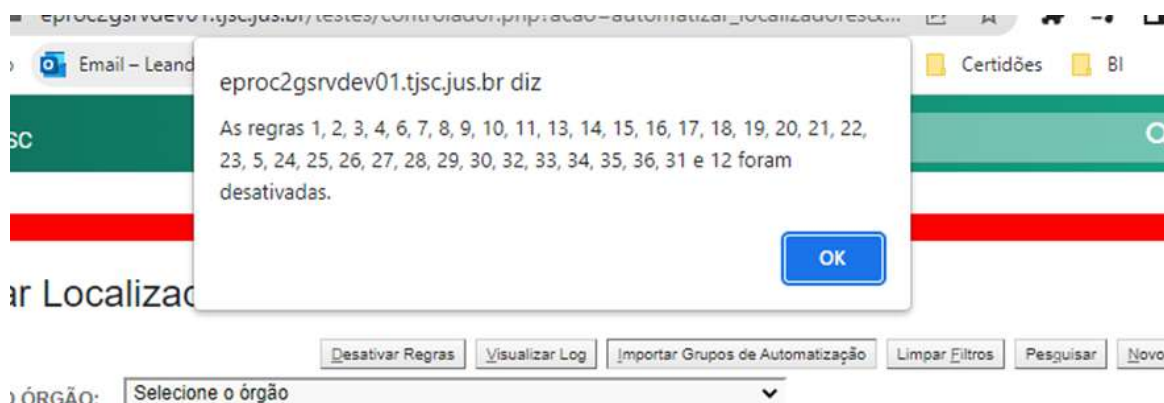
eproc2gsrvdev01.tjsc.jus.br/testes/controlador.php?acao=automatizar_localizadores&...

Email – Leand

Certidões

BI

SC

eproc2gsrvdev01.tjsc.jus.br diz

As regras 1, 2, 3, 4, 6, 7, 8, 9, 10, 11, 13, 14, 15, 16, 17, 18, 19, 20, 21, 22, 23, 5, 24, 25, 26, 27, 28, 29, 30, 32, 33, 34, 35, 36, 31 e 12 foram desativadas.

OK

ar Localizac

Desativar Regras

Visualizar Log

Importar Grupos de Automatização

Limpar Filtros

Pesquisar

Novo

ÓRGÃO:

Selecione o órgão